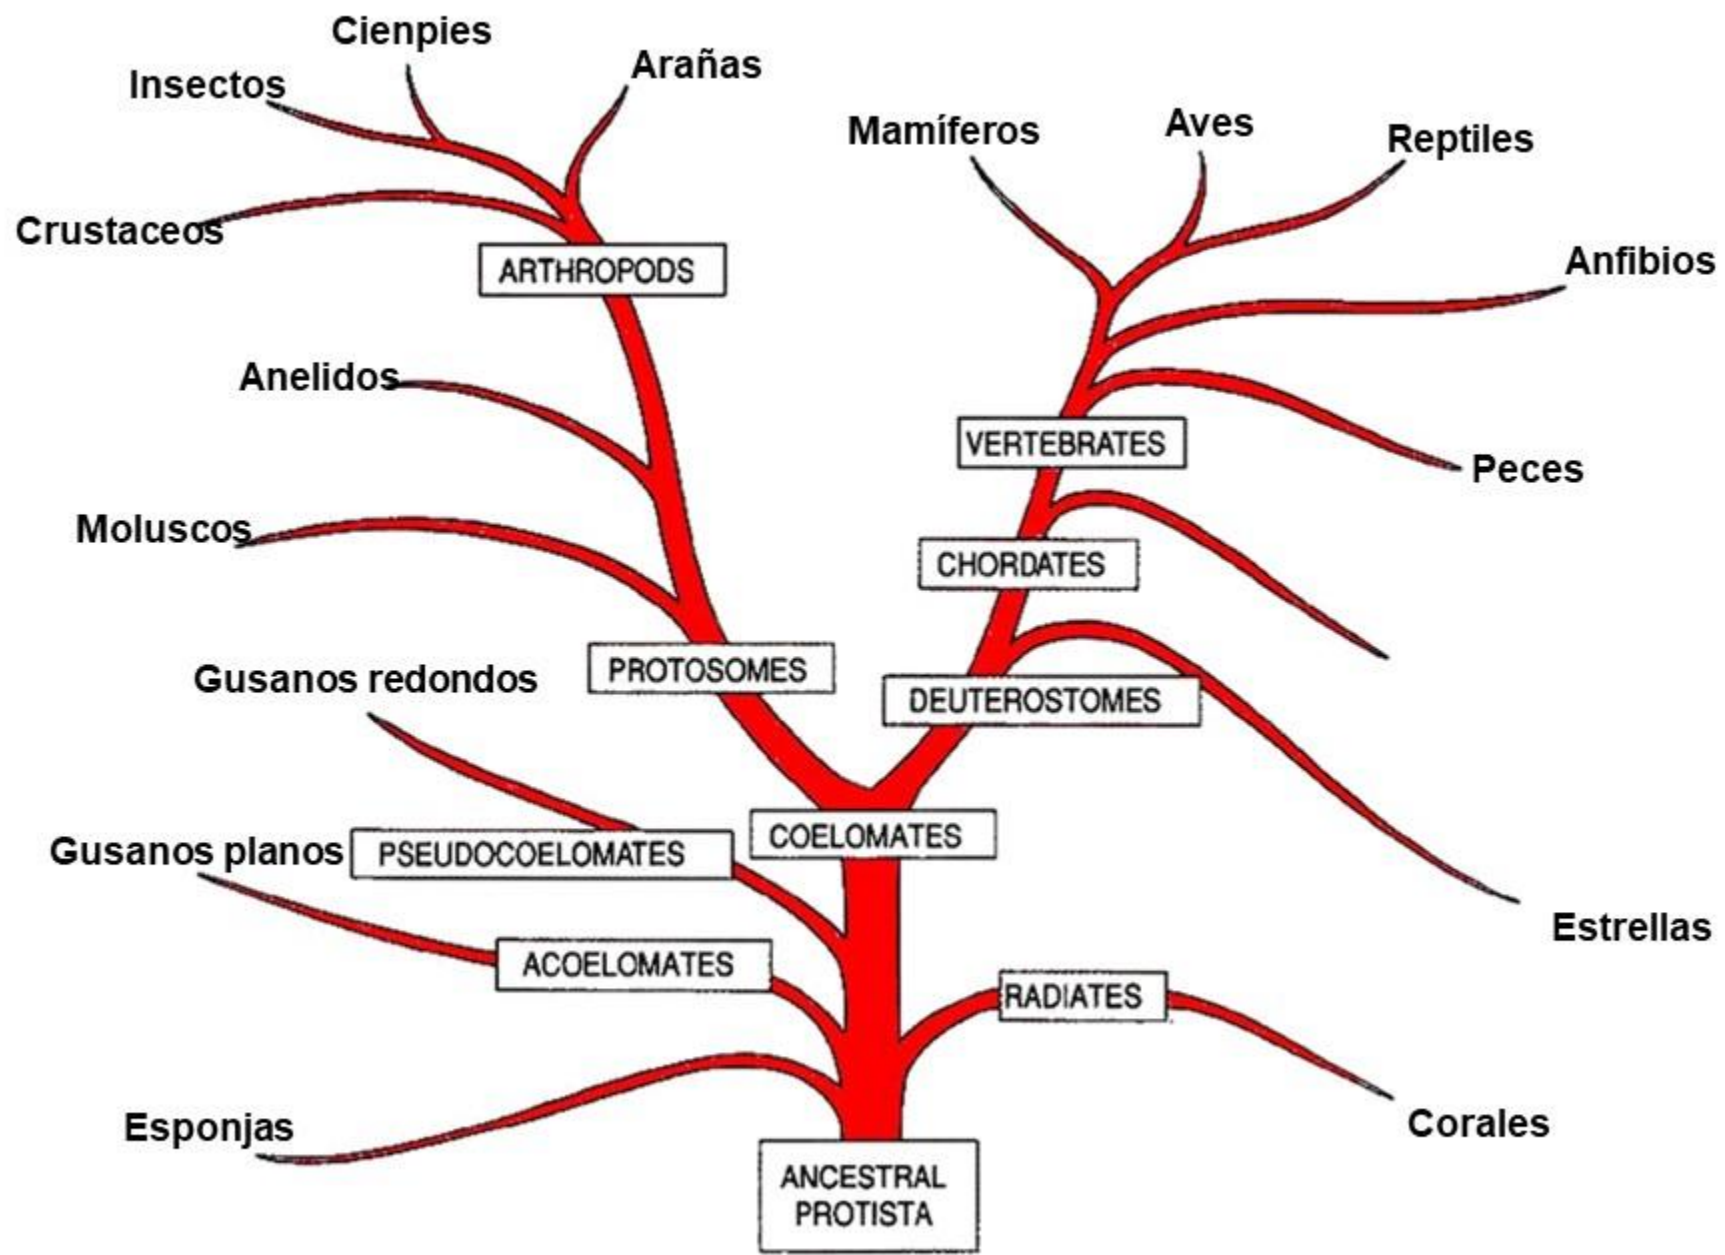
Cienpies
Insectos
Arañas
Crustaceos
ARTHROPODS
Mamíferos
Aves
Reptiles
Anfibios
Anelidos
VERTEBRATES
Peces
Moluscos
CHORDATES
PROTOSOMES
Gusanos redondos
DEUTEROSTOMES
COELOMATES
Gusanos planos
PSEUDOCOELOMATES
Estrellas
ACOELOMATES
RADIATES
Esponjas
Corales
ANCESTRAL PROTISTA